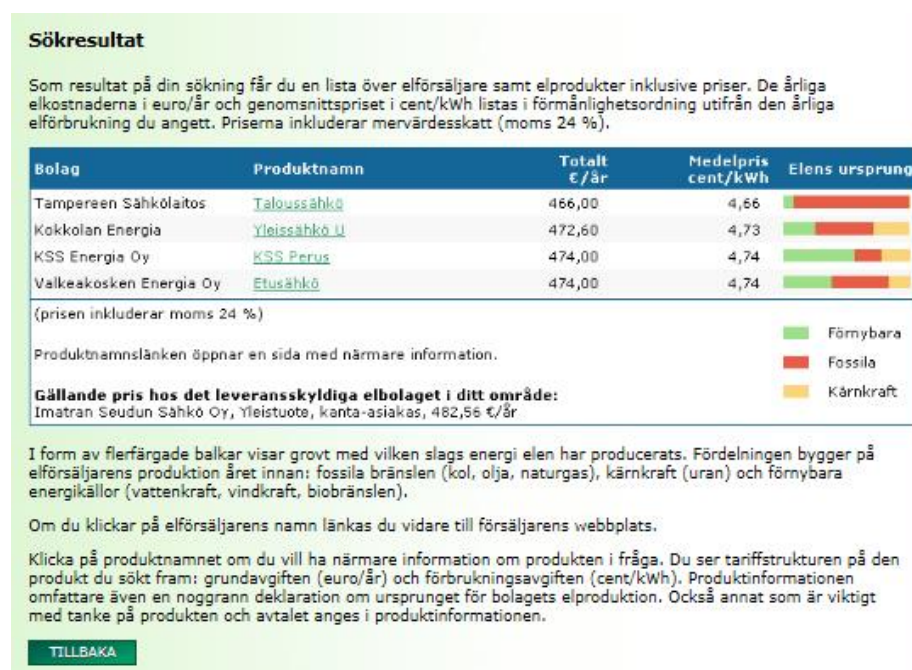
Sökresultat

Som resultat på din sökning får du en lista över elförsäljare samt elprodukter inklusive priser. De årliga elkostnaderna i euro/år och genomsnittspriset i cent/kWh listas i förmånlighetsordning utifrån den årliga elförbrukning du angett. Priserna inkluderar mervärdesskatt (moms 24 %).

| Bolag | Produktnamn | Totalt €/år | Medelpris cent/kWh | Elens ursprung |
|---|---|---|---|---|
| Tampereen Sähkölaitos | Taloussähkö | 466,00 | 4,66 | |
| Kokkolan Energia | Yleissähkö U | 472,60 | 4,73 | |
| KSS Energia Oy | KSS Perus | 474,00 | 4,74 | |
| Valkeakosken Energia Oy | Etusähkö | 474,00 | 4,74 | |

(prisen inkluderar moms 24 %)

Produktnamnslänken öppnar en sida med närmare information.

Gällande pris hos det leveransskyldiga elbolaget i ditt område:
Imatran Seudun Sähkö Oy, Yleistuote, kanta-asiakas, 482,56 €/år

Förnybara
Fossila
Kärnkraft

I form av flerfärgade balkar visar grovt med vilken slags energi elen har producerats. Fördelningen bygger på elförsäljarens produktion året innan: fossila bränslen (kol, olja, naturgas), kärnkraft (uran) och förnybara energikällor (vattenkraft, vindkraft, biobränslen).

Om du klickar på elförsäljarens namn länkas du vidare till försäljarens webbplats.

Klicka på produktnamnet om du vill ha närmare information om produkten i fråga. Du ser tariffstrukturen på den produkt du sökt fram: grundavgiften (euro/år) och förbrukningsavgiften (cent/kWh). Produktinformationen omfattare även en noggrann deklaration om ursprunget för bolagets elproduktion. Också annat som är viktigt med tanke på produkten och avtalet anges i produktinformationen.

TILLBAKA